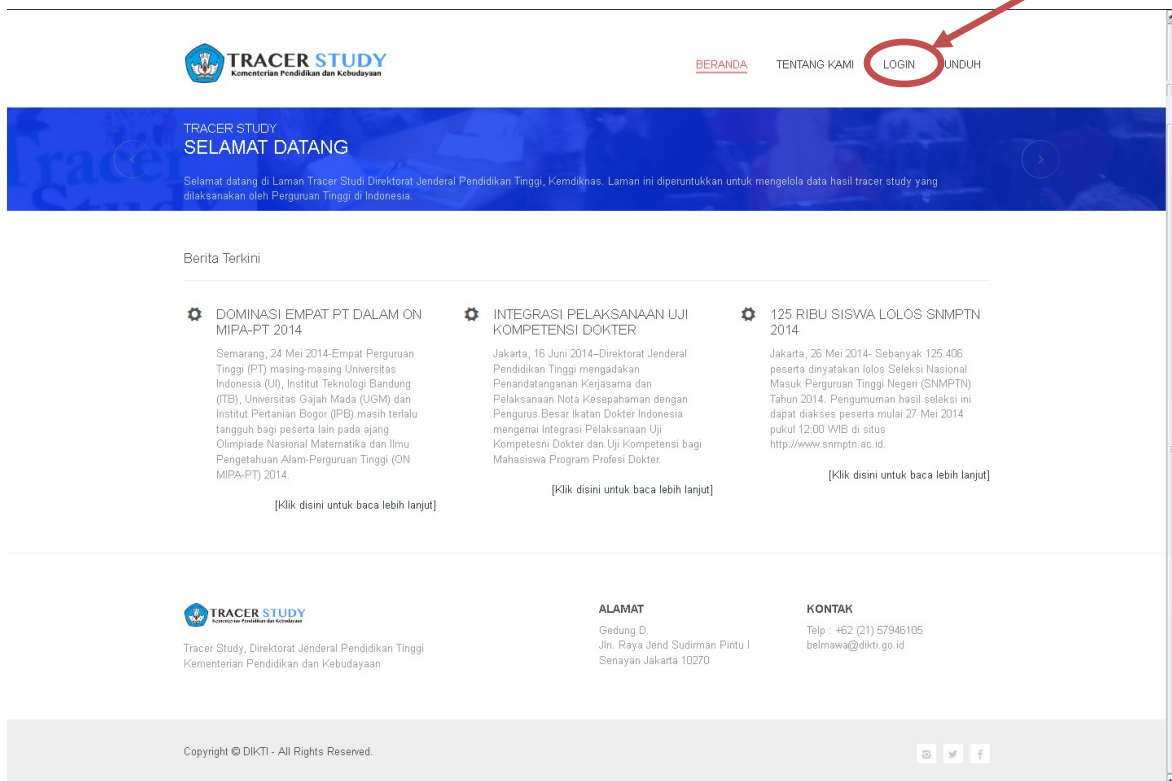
TRACER STUDY
Kementerian Pendidikan dan Kebudayaan

BERANDA TENTANG KAMI LOGIN UNDUH

TRACER STUDY
SELAMAT DATANG

Selamat datang di Laman Tracer Studi Direktorat Jenderal Pendidikan Tinggi, Kemdiknas. Laman ini diperuntukkan untuk mengelola data hasil tracer study yang dilaksanakan oleh Perguruan Tinggi di Indonesia.

Berita Terkini

DOMINASI EMPAT PT DALAM ON MIPA-PT 2014

Semarang, 24 Mei 2014-Empat Perguruan Tinggi (PT) masing-masing Universitas Indonesia (UI), Institut Teknologi Bandung (ITB), Universitas Gajah Mada (UGM) dan Institut Pertanian Bogor (IPB) masih terlalu tangguh bagi peserta lain pada ajang Olimpiade Nasional Matematika dan Ilmu Pengetahuan Alam-Perguruan Tinggi (ON MIPA-PT) 2014.

[Klik disini untuk baca lebih lanjut]

INTEGRASI PELAKSANAAN UJI KOMPETENSI DOKTER

Jakarta, 16 Juni 2014–Direktorat Jenderal Pendidikan Tinggi mengadakan Penandatanganan Kerjasama dan Pelaksanaan Nota Kesepahaman dengan Pengurus Besar Ikatan Dokter Indonesia mengenai Integrasi Pelaksanaan Uji Kompetesni Dokter dan Uji Kompetensi bagi Mahasiswa Program Profesi Dokter.

[Klik disini untuk baca lebih lanjut]

125 RIBU SISWA LOLOS SNMPTN 2014

Jakarta, 26 Mei 2014- Sebanyak 125.406 peserta dinyatakan lolos Seleksi Nasional Masuk Perguruan Tinggi Negeri (SNMPTN) Tahun 2014. Pengumuman hasil seleksi ini dapat diakses peserta mulai 27 Mei 2014 pukul 12:00 WIB di situs http://www.snmptn.ac.id.

[Klik disini untuk baca lebih lanjut]

TRACER STUDY
Kementerian Pendidikan dan Kebudayaan

Tracer Study, Direktorat Jenderal Pendidikan Tinggi
Kementerian Pendidikan dan Kebudayaan

ALAMAT
Gedung D.
Jln. Raya Jend Sudirman Pintu I
Senayan Jakarta 10270

KONTAK
Telp : +62 (21) 57946105
belmawa@dikti.go.id

Copyright © DIKTI - All Rights Reserved.